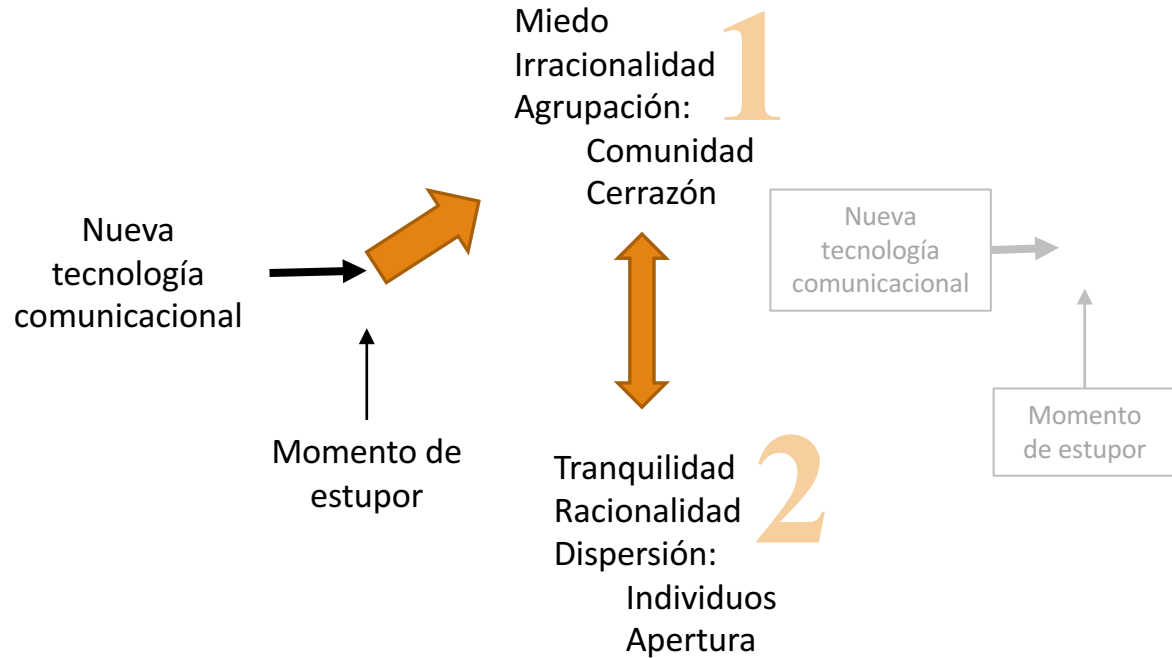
Nueva tecnología comunicacional

Momento de estupor

Miedo
Irracionalidad
Agrupación:
Comunidad
Cerrazón

1

Nueva tecnología comunicacional

Momento de estupor

Tranquilidad
Racionalidad
Dispersión:
Individuos
Apertura

2